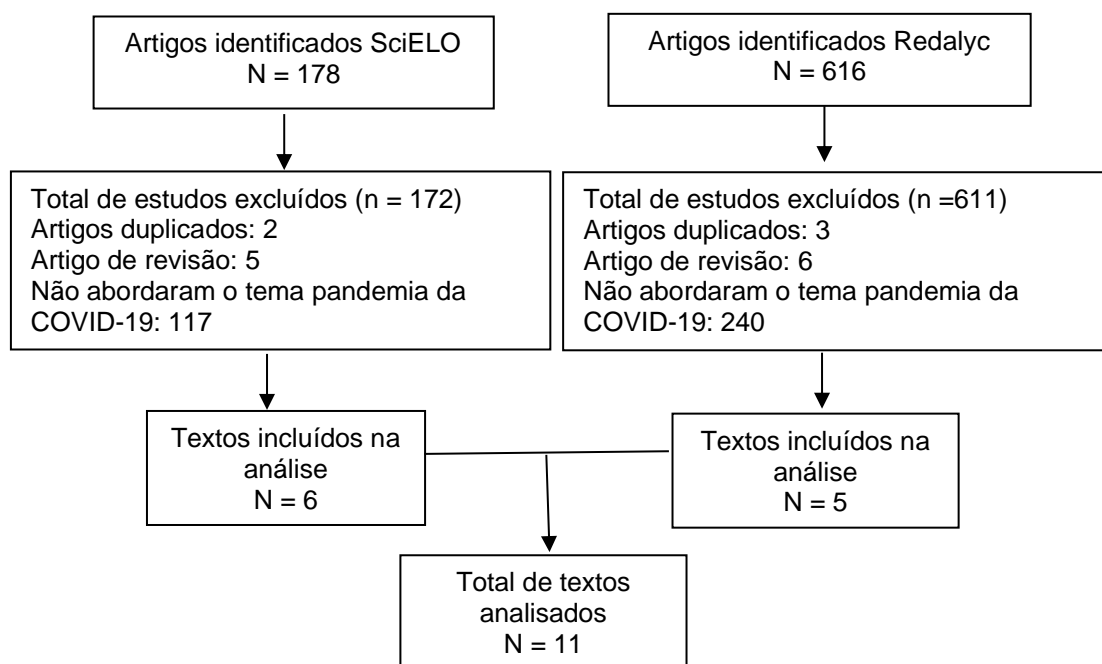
Artigos identificados SciELO
N = 178

Artigos identificados Redalyc
N = 616

Total de estudos excluídos (n = 172)
Artigos duplicados: 2
Artigo de revisão: 5
Não abordaram o tema pandemia da COVID-19: 117

Total de estudos excluídos (n =611)
Artigos duplicados: 3
Artigo de revisão: 6
Não abordaram o tema pandemia da COVID-19: 240

Textos incluídos na análise
N = 6

Textos incluídos na análise
N = 5

Total de textos analisados
N = 11